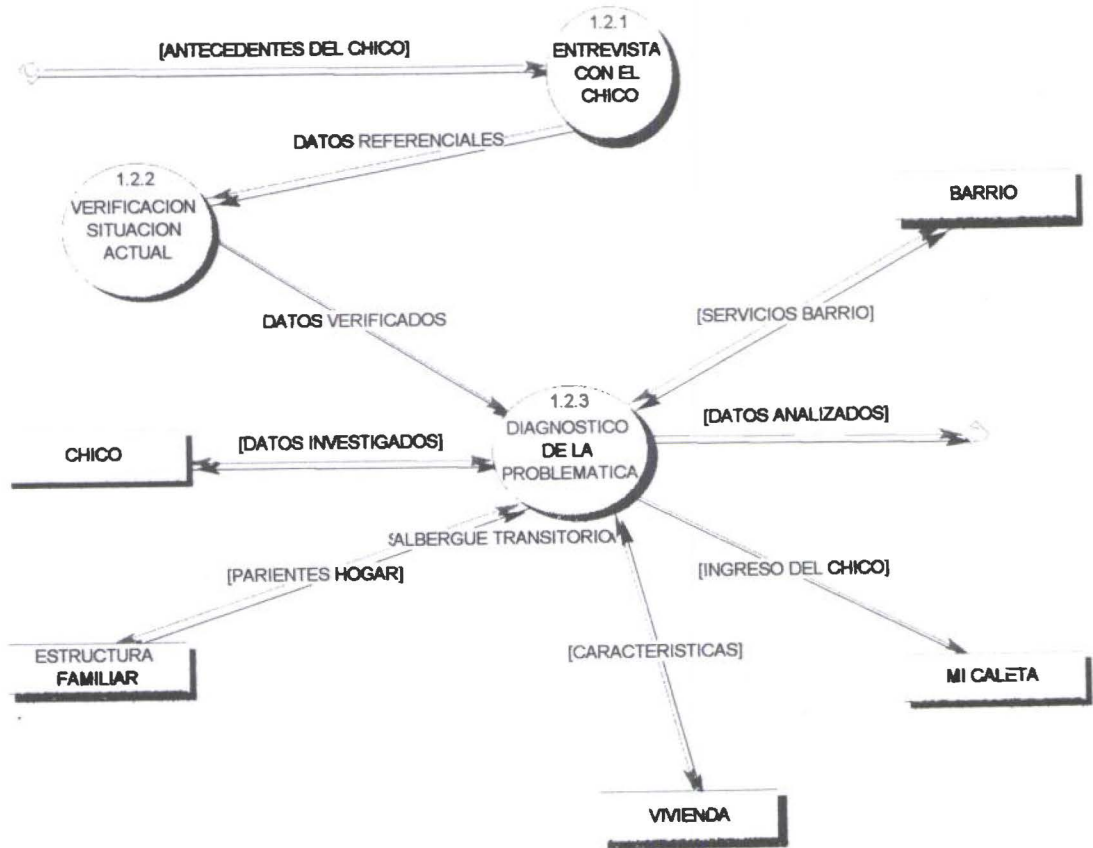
[ANTECEDENTES DEL CHICO]

1.2.1
ENTREVISTA CON EL CHICO

DATOS REFERENCIALES

1.2.2
VERIFICACION SITUACION ACTUAL

BARRIO

DATOS VERIFICADOS

[SERVICIOS BARRIO]

1.2.3
DIAGNOSTICO DE LA PROBLEMATICA

[DATOS ANALIZADOS]

CHICO

[DATOS INVESTIGADOS]

[ALBERGUE TRANSITORIO]

[PARIENTES HOGAR]

[INGRESO DEL CHICO]

ESTRUCTURA FAMILIAR

[CARACTERISTICAS]

MI CALETA

VIVIENDA